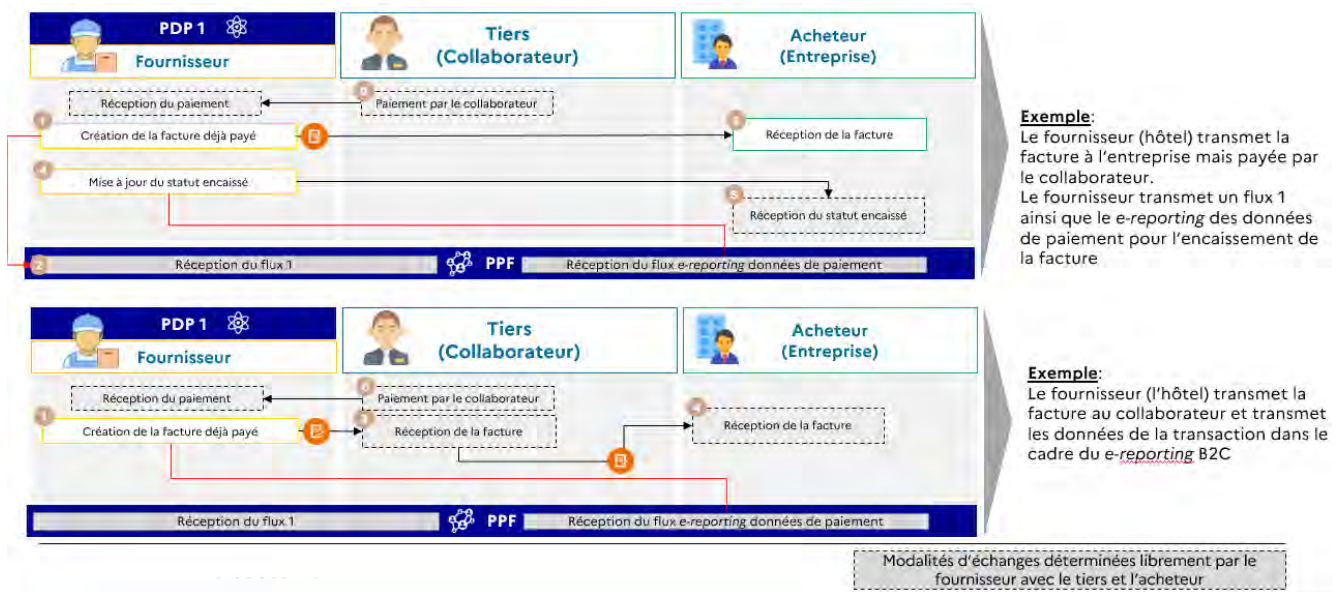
PDP 1

Fournisseur

Tiers (Collaborateur)

Acheteur (Entreprise)

Réception du paiement

0 Paiement par le collaborateur

1 Création de la facture déjà payé

3 Réception de la facture

4 Mise à jour du statut encaissé

5 Réception du statut encaissé

2 Réception du flux 1

PPF

Réception du flux *e-reporting* données de paiement

**Exemple**:
Le fournisseur (hôtel) transmet la facture à l'entreprise mais payée par le collaborateur.
Le fournisseur transmet un flux 1 ainsi que le *e-reporting* des données de paiement pour l'encaissement de la facture

PDP 1

Fournisseur

Tiers (Collaborateur)

Acheteur (Entreprise)

Réception du paiement

0 Paiement par le collaborateur

1 Création de la facture déjà payé

3 Réception de la facture

4 Réception de la facture

Réception du flux 1

PPF

Réception du flux *e-reporting* données de paiement

**Exemple**:
Le fournisseur (l'hôtel) transmet la facture au collaborateur et transmet les données de la transaction dans le cadre du *e-reporting* B2C

Modalités d'échanges déterminées librement par le fournisseur avec le tiers et l'acheteur